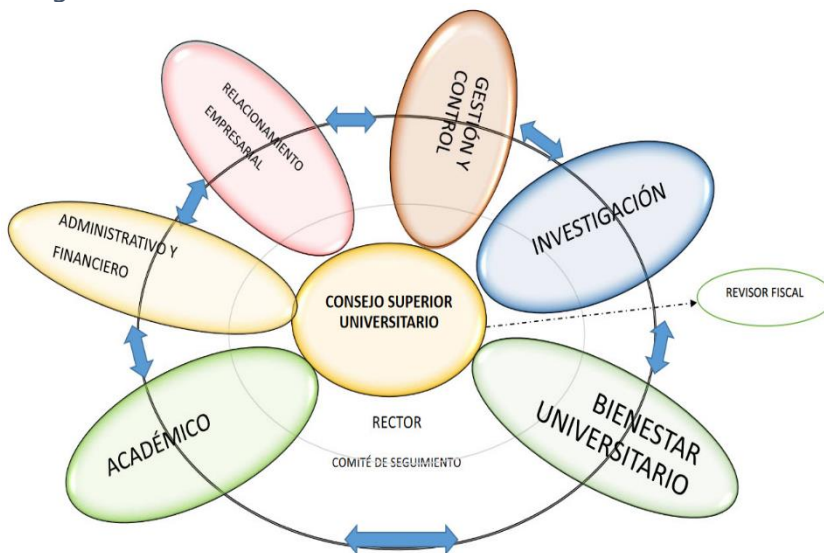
RELACIONAMIENTO EMPRESARIAL

GESTIÓN Y CONTROL

INVESTIGACIÓN

ADMINISTRATIVO Y FINANCIERO

CONSEJO SUPERIOR UNIVERSITARIO

REVISOR FISCAL

ACADÉMICO

RECTOR

COMITÉ DE SEGUIMIENTO

BIENESTAR UNIVERSITARIO